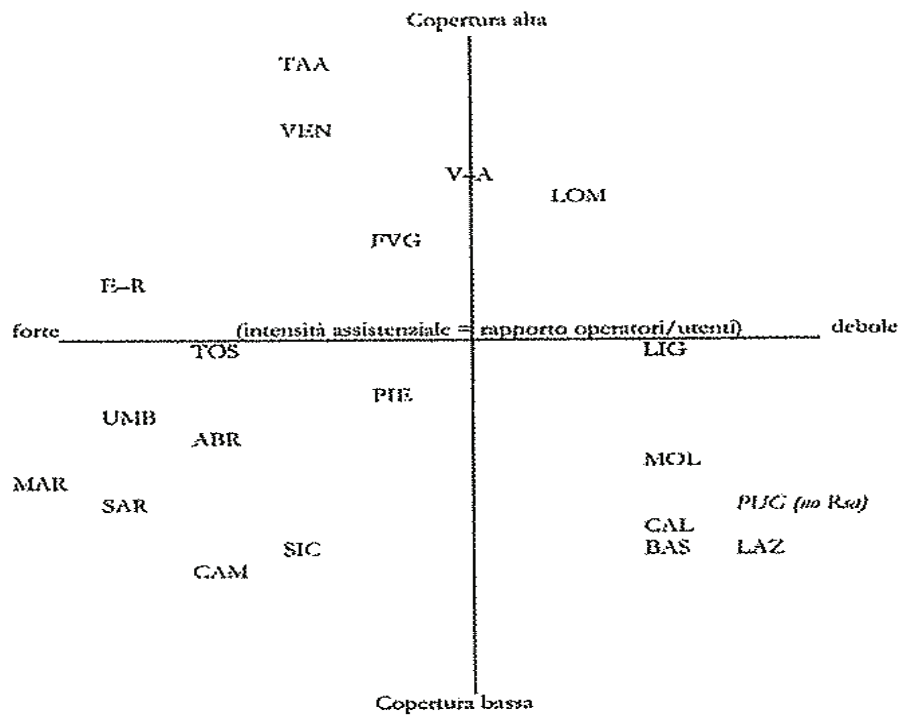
Copertura alta

TAA

VEN

V-A

LOM

FVG

E-R

forte (intensità assistenziale = rapporto operatori/utenti) debole

TOS

LIG

PIE

UMB

ABR

MOL

MAR

SAR

PUG (no Rsa)

CAL

SIC

BAS

LAZ

CAM

Copertura bassa